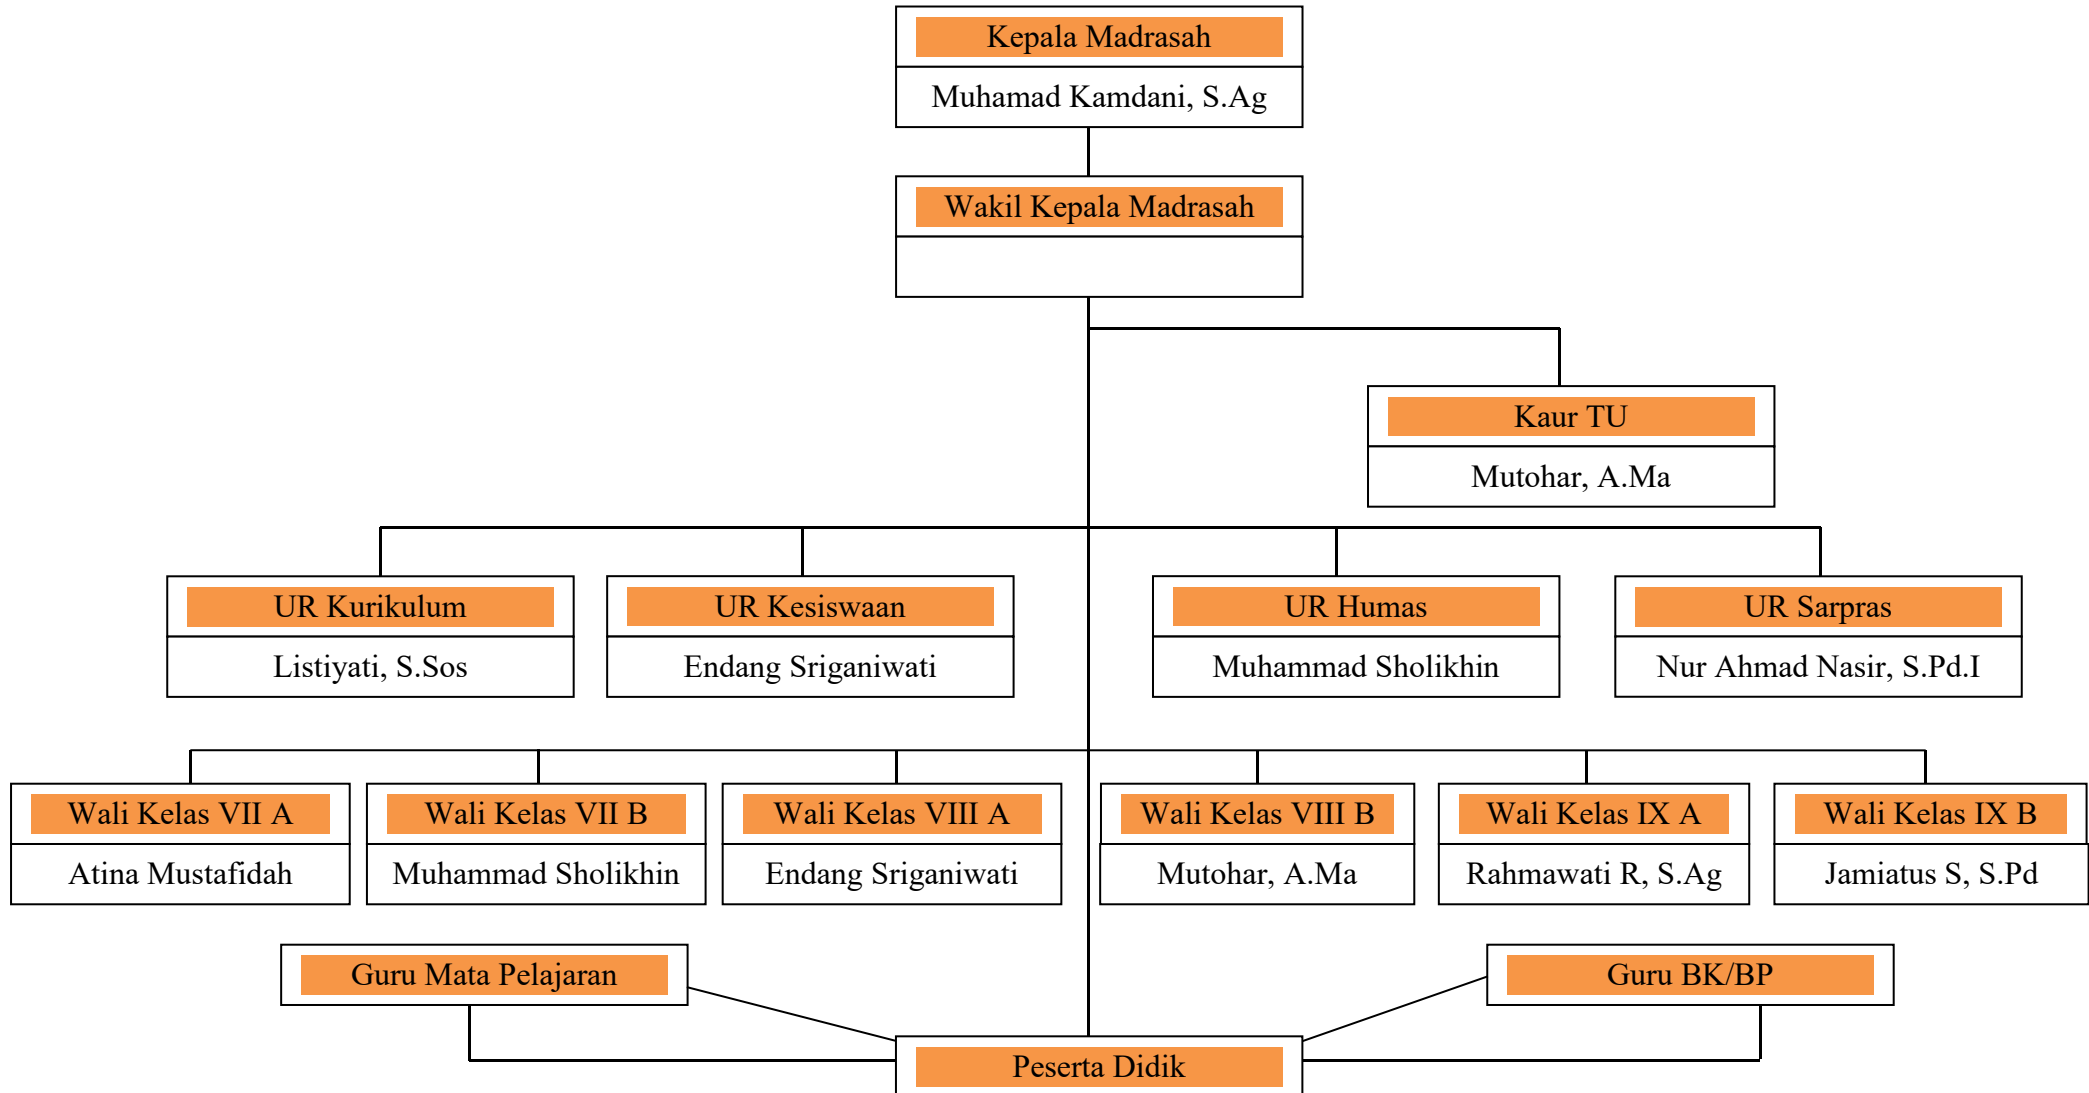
Kepala Madrasah
Muhamad Kamdani, S.Ag

Wakil Kepala Madrasah

Kaur TU
Mutohar, A.Ma

UR Kurikulum
Listiyati, S.Sos

UR Kesiswaan
Endang Sriganiwati

UR Humas
Muhammad Sholikhin

UR Sarpras
Nur Ahmad Nasir, S.Pd.I

Wali Kelas VII A
Atina Mustafidah

Wali Kelas VII B
Muhammad Sholikhin

Wali Kelas VIII A
Endang Sriganiwati

Wali Kelas VIII B
Mutohar, A.Ma

Wali Kelas IX A
Rahmawati R, S.Ag

Wali Kelas IX B
Jamiatus S, S.Pd

Guru Mata Pelajaran

Guru BK/BP

Peserta Didik